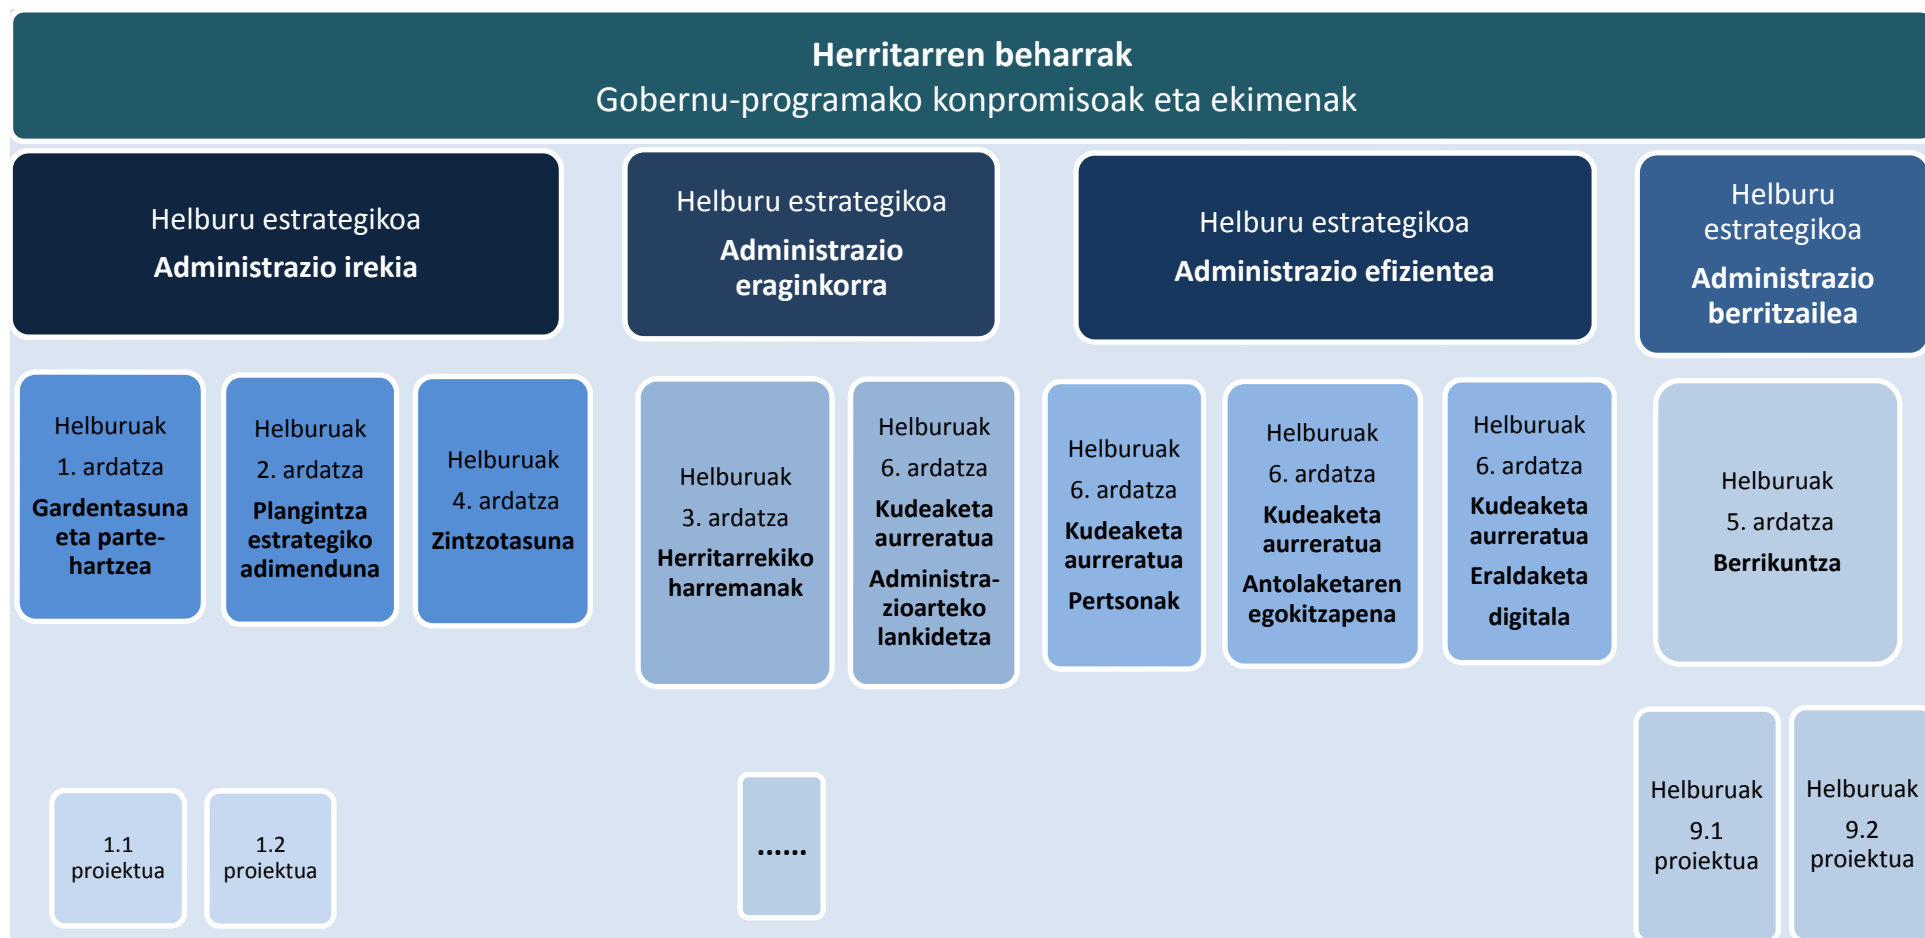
Herritarren beharrak
Gobernu-programako konpromisoak eta ekimenak

Helburu estrategikoa
Administrazio irekia

Helburu estrategikoa
Administrazio eraginkorra

Helburu estrategikoa
Administrazio efizientea

Helburu estrategikoa
Administrazio berritzailea

Helburuak
1. ardatza
Gardentasuna eta partehartzea

Helburuak
2. ardatza
Plangintza estrategiko adimenduna

Helburuak
4. ardatza
Zintzotasuna

Helburuak
3. ardatza
Herritarrekiko harremanak

Helburuak
6. ardatza
Kudeaketa aurreratua
Administrazioarteko lankidetza

Helburuak
6. ardatza
Kudeaketa aurreratua
Pertsonak

Helburuak
6. ardatza
Kudeaketa aurreratua
Antolaketaren egokitzapena

Helburuak
6. ardatza
Kudeaketa aurreratua
Eraldaketa digitala

Helburuak
5. ardatza
Berrikuntza

1.1 proiektua

1.2 proiektua

......

Helburuak
9.1 proiektua

Helburuak
9.2 proiektua